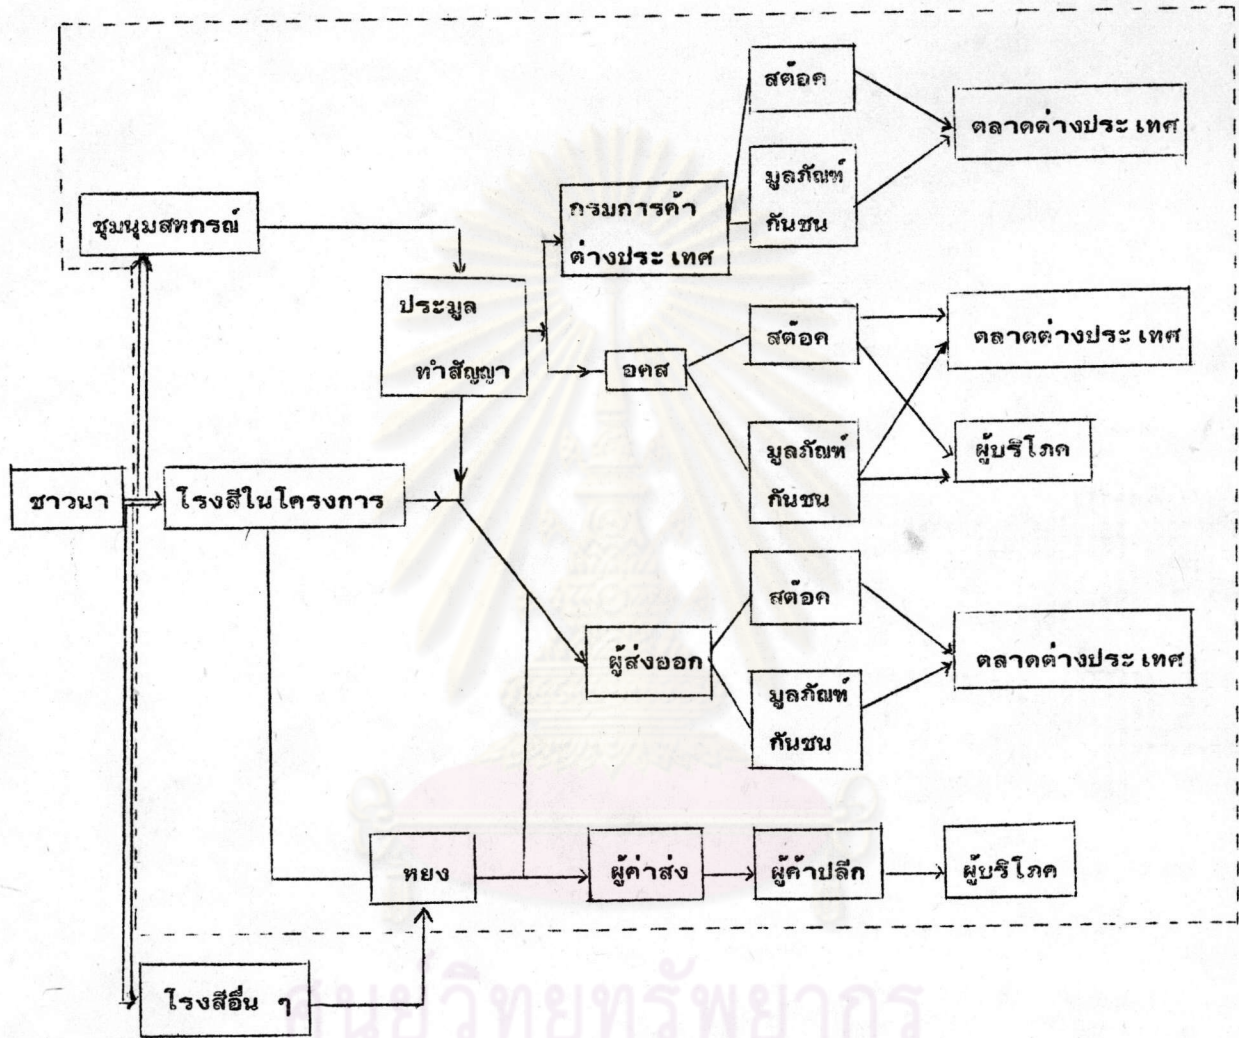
สต๊อค

ตลาดต่างประเทศ

มูลภัณฑ์กันชน

ชุมนุมสหกรณ์

กรมการค้าต่างประเทศ

ประมูล

ทำสัญญา

สต๊อค

ตลาดต่างประเทศ

อคส

มูลภัณฑ์กันชน

ผู้บริโภค

ชาวนา

โรงสีในโครงการ

สต๊อค

ผู้ส่งออก

ตลาดต่างประเทศ

มูลภัณฑ์กันชน

หยง

ผู้ค้าส่ง

ผู้ค้าปลีก

ผู้บริโภค

โรงสีอื่น ๆ

ศูนย์วิทยทรัพยากร